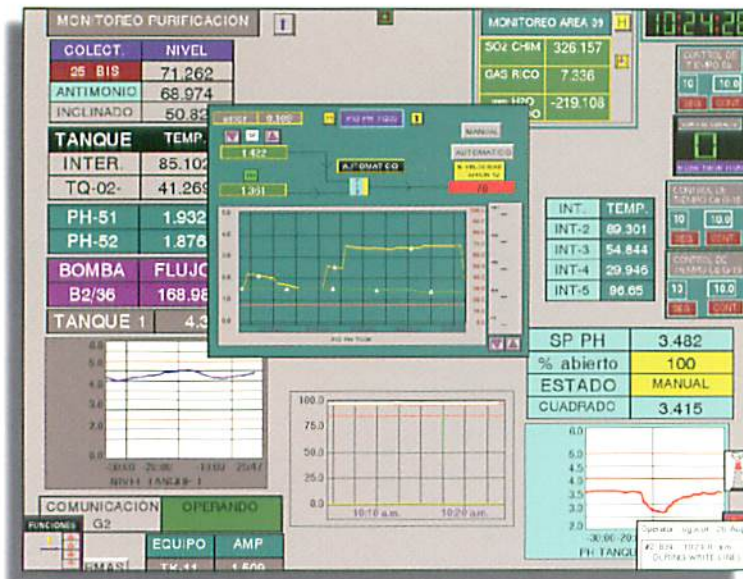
MONITOREO PURIFICACION

| COLECT. | NIVEL |
|---|---|
| 25 BIS | 71.262 |
| ANTIMONIO | 68.974 |
| INCLINADO | 50.82 |

| TANQUE | TEMP. |
|---|---|
| INTER. | 85.102 |
| TQ-02- | 41.269 |

| PH-51 | 1.932 |
|---|---|
| PH-52 | 1.876 |

| BOMBA | FLUJO |
|---|---|
| B2/36 | 168.98 |

TANQUE 1 4.3

6.0
5.5
5.0
4.0
3.0
2.0
0.0
NIVEL TANQUE 1

COMUNICACION OPERANDO
G2

FUNCIONES
EMAS

| EQUIPO | AMP |
|---|---|
| TK-11 | 1.509 |

MONITOREO AREA 39

| SO2 CHIM | 326.157 |
|---|---|
| GAS RICO | 7.336 |
| HPO | -219.108 |

10:24:26

CONTROL DE TIEMPO
10 10.0

1.422
1.351
AUTOMATICO
MANUAL
AUTOMATICO
76

| INT. | TEMP. |
|---|---|
| INT-2 | 89.301 |
| INT-3 | 54.844 |
| INT-4 | 29.946 |
| INT-5 | 96.65 |

CONTROL DE TIEMPO
10 10.0
10 10.0

| SP PH | 3.482 |
|---|---|
| % abierto | 100 |
| ESTADO | MANUAL |
| CUADRADO | 3.415 |

100.0
75.0
50.0
25.0
0.0
10:10 a.m.
10:20 a.m.

6.0
5.0
4.5
4.0
3.5
3.0
2.5
2.0
PH TANQU